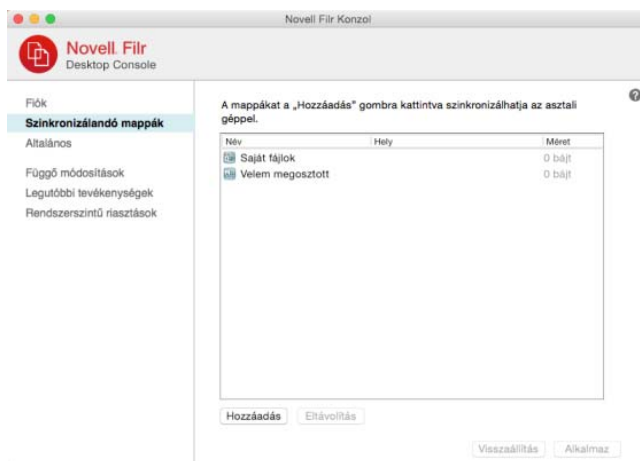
Novell Filr Konzol

Novell. Filr
Desktop Console

Fiók
Szinkronizálandó mappák
Általános

Függő módosítások
Legutóbbi tevékenységek
Rendszerszintű riasztások

A mappákat a „Hozzáadás" gombra kattintva szinkronizálhatja az asztali géppel.

| Név | Hely | Méret |
|---|---|---|
| Saját fájlok | | 0 bájt |
| Velem megosztott | | 0 bájt |

Hozzáadás
Eltávolítás

Visszaállítás
Alkalmaz